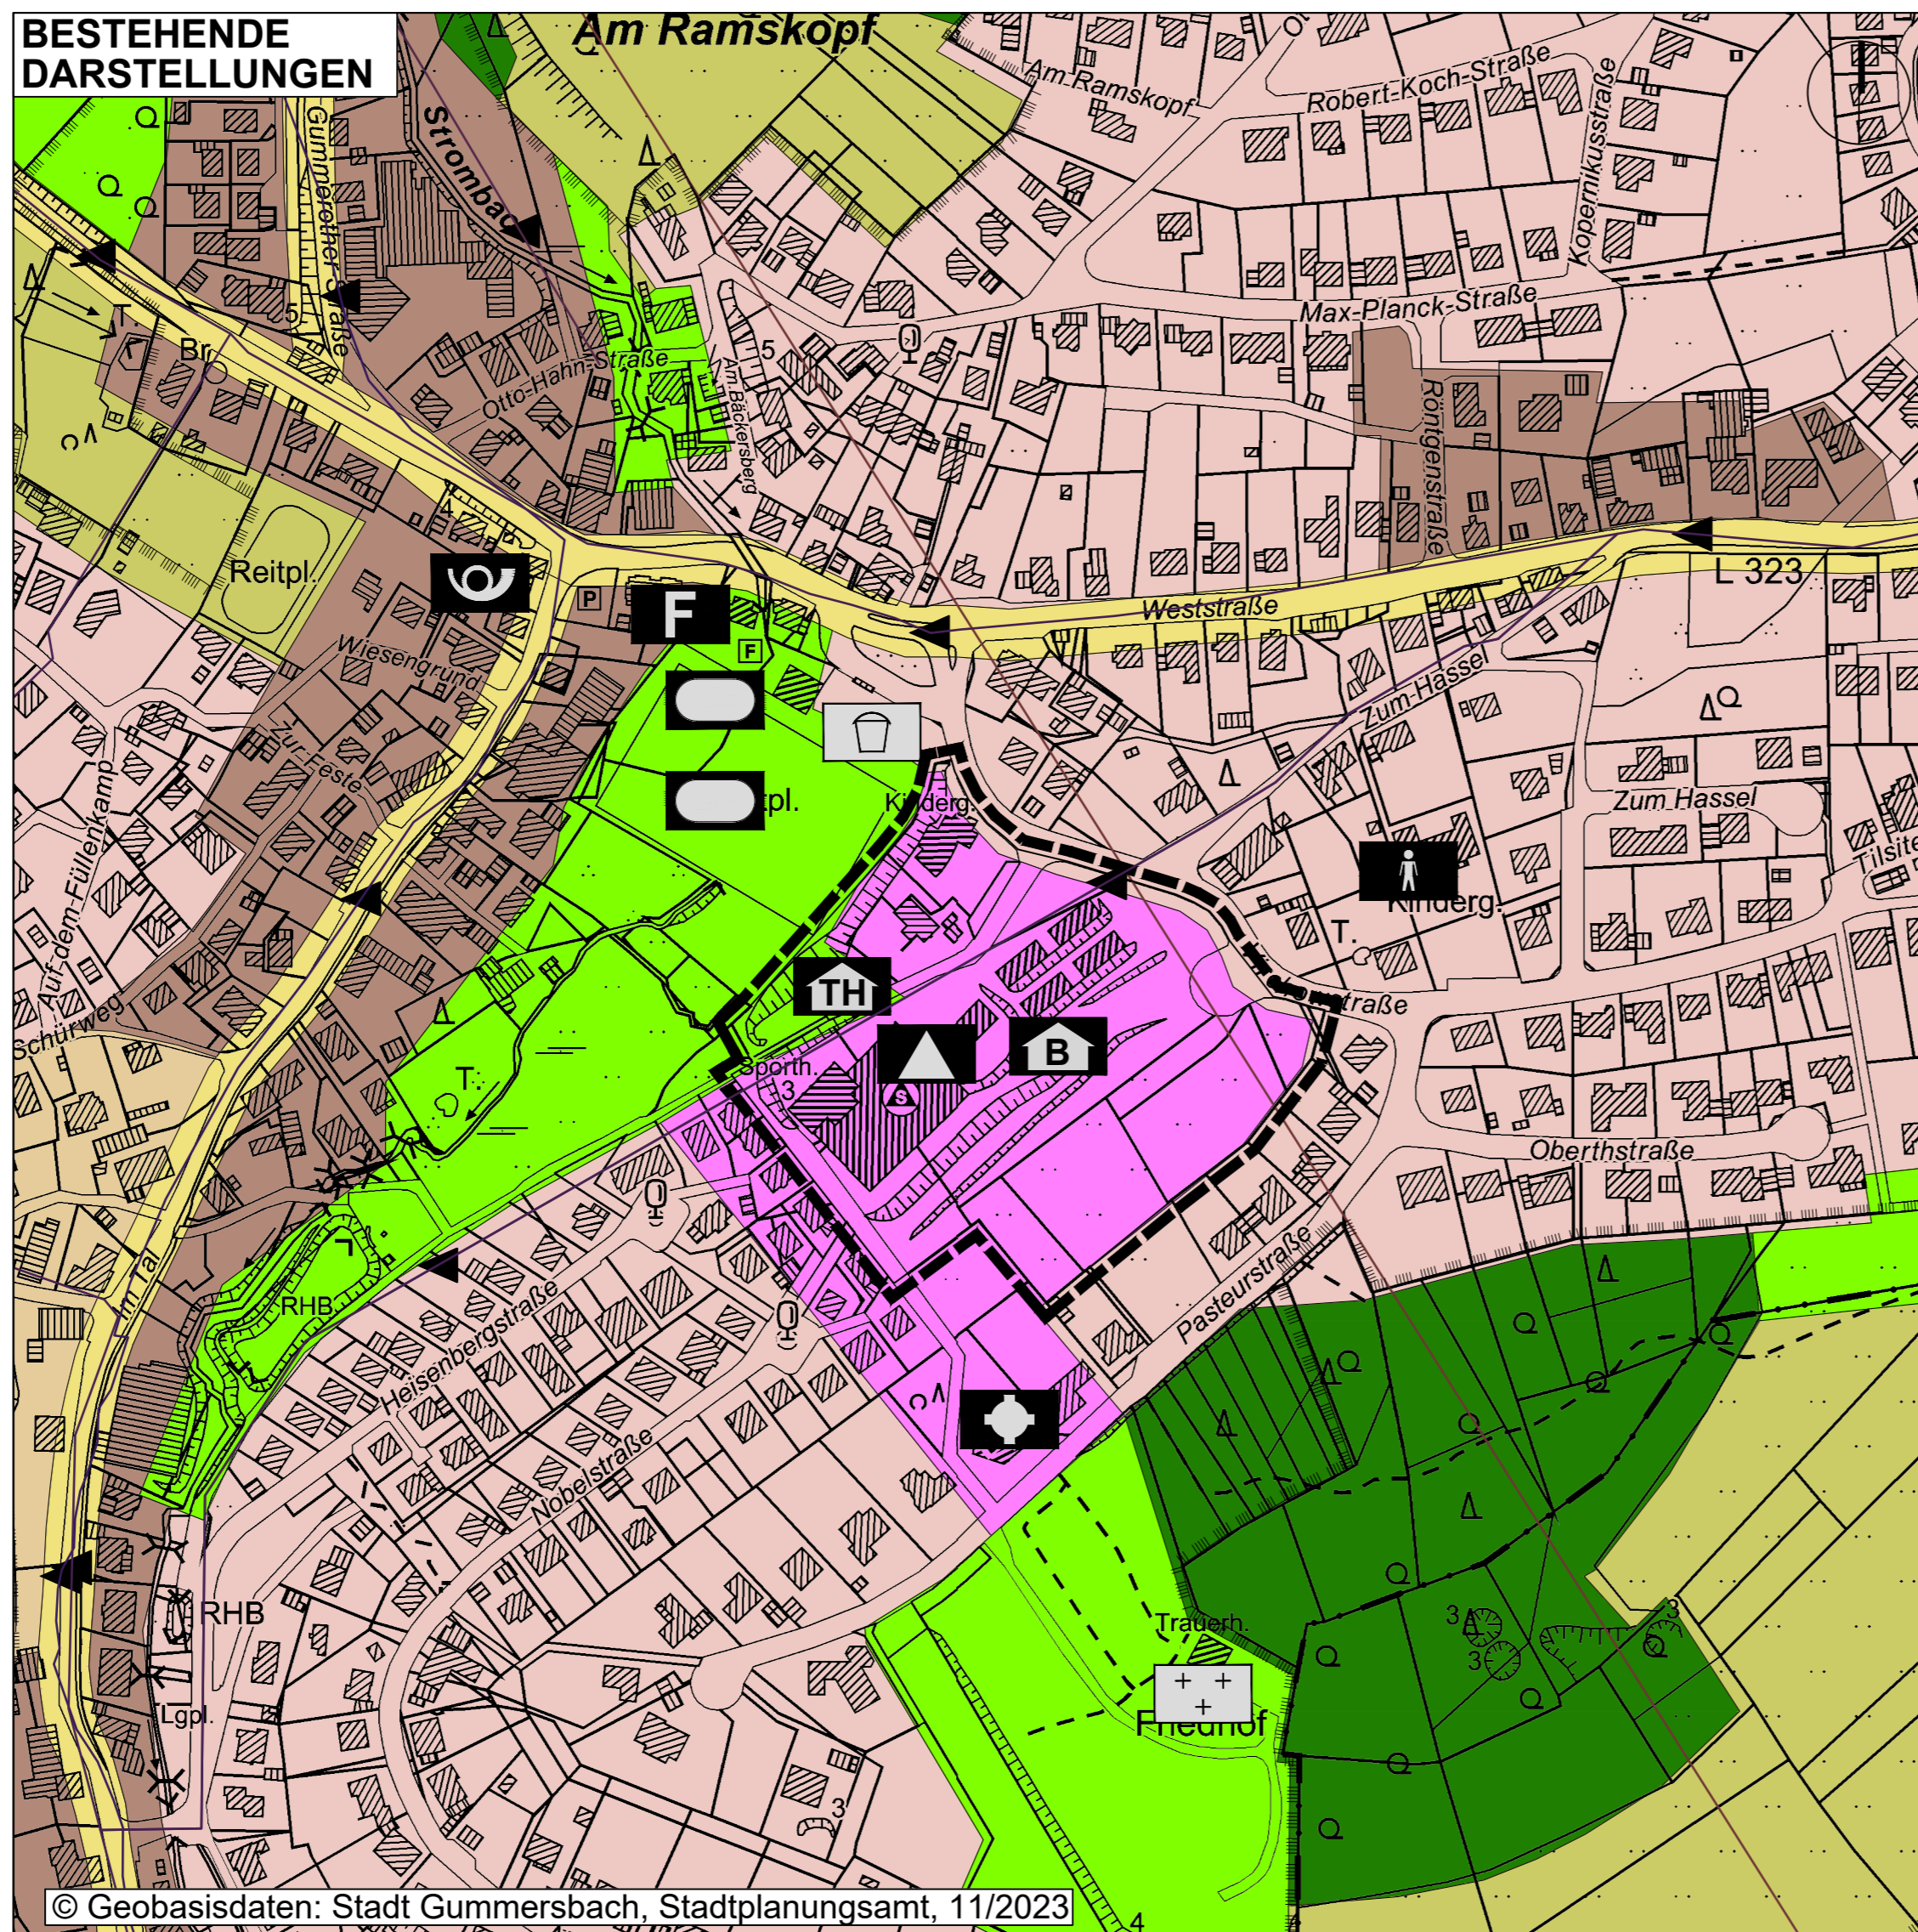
BESTEHENDE DARSTELLUNGEN

Am Ramskopf

Am Ramskopf

Robert-Koch-Straße

Kopernikusstraße

Strombach

Gummerother Straße

Max-Planck-Straße

Otto-Hahn-Straße

Am Bäckersberg

Br.

Röntgenstraße

L 323

Reitpl.

Weststraße

F

Wiesengrund

Zum Hassel

Zur Feste

Zum Hassel

Auf dem Füllenkamp

Kinderg.

Kinderg.

T.

TH

Tilsite

Schürweg

straße

B

Sporth.

T.

Oberthstraße

Pasteurstraße

RHB

Heisenbergstraße

Nobelstraße

Im Tal

RHB

Trauerh.

Friedhof

Lgpl.

© Geobasisdaten: Stadt Gummersbach, Stadtplanungsamt, 11/2023